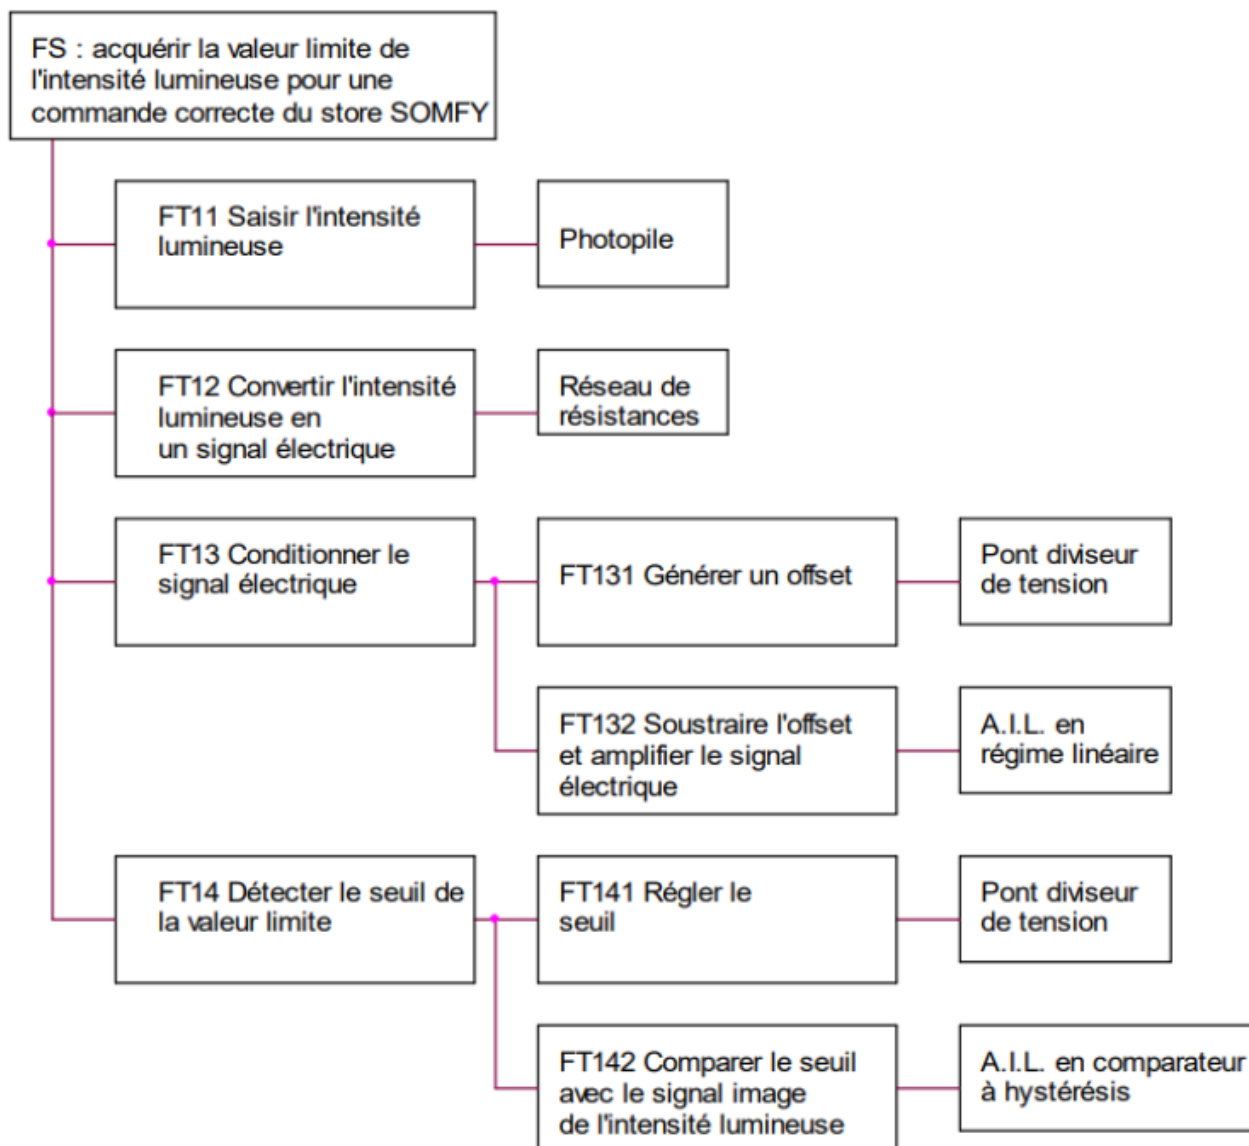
FS : acquérir la valeur limite de l'intensité lumineuse pour une commande correcte du store SOMFY

FT11 Saisir l'intensité lumineuse

Photopile

FT12 Convertir l'intensité lumineuse en un signal électrique

Réseau de résistances

FT13 Conditionner le signal électrique

FT131 Générer un offset

Pont diviseur de tension

FT132 Soustraire l'offset et amplifier le signal électrique

A.I.L. en régime linéaire

FT14 Détecter le seuil de la valeur limite

FT141 Régler le seuil

Pont diviseur de tension

FT142 Comparer le seuil avec le signal image de l'intensité lumineuse

A.I.L. en comparateur à hystérésis